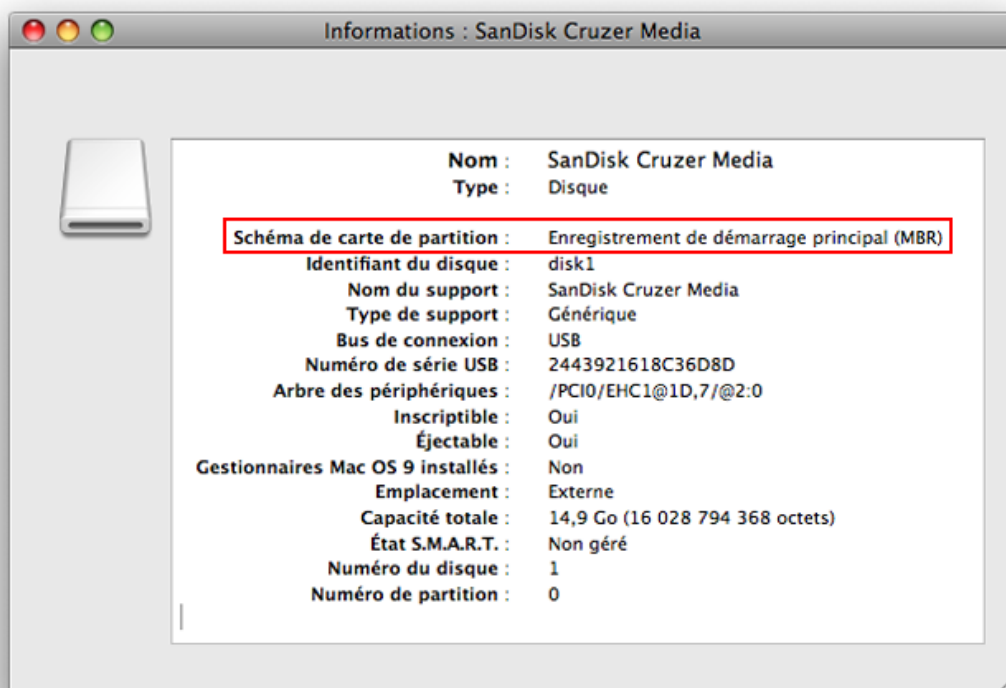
Informations : SanDisk Cruzer Media

| | |
|---|---|
| Nom : | SanDisk Cruzer Media |
| Type : | Disque |
| Schéma de carte de partition : | Enregistrement de démarrage principal (MBR) |
| Identifiant du disque : | disk1 |
| Nom du support : | SanDisk Cruzer Media |
| Type de support : | Générique |
| Bus de connexion : | USB |
| Numéro de série USB : | 2443921618C36D8D |
| Arbre des périphériques : | /PCI0/EHC1@1D,7/@2:0 |
| Inscriptible : | Oui |
| Éjectable : | Oui |
| Gestionnaires Mac OS 9 installés : | Non |
| Emplacement : | Externe |
| Capacité totale : | 14,9 Go (16 028 794 368 octets) |
| État S.M.A.R.T. : | Non géré |
| Numéro du disque : | 1 |
| Numéro de partition : | 0 |